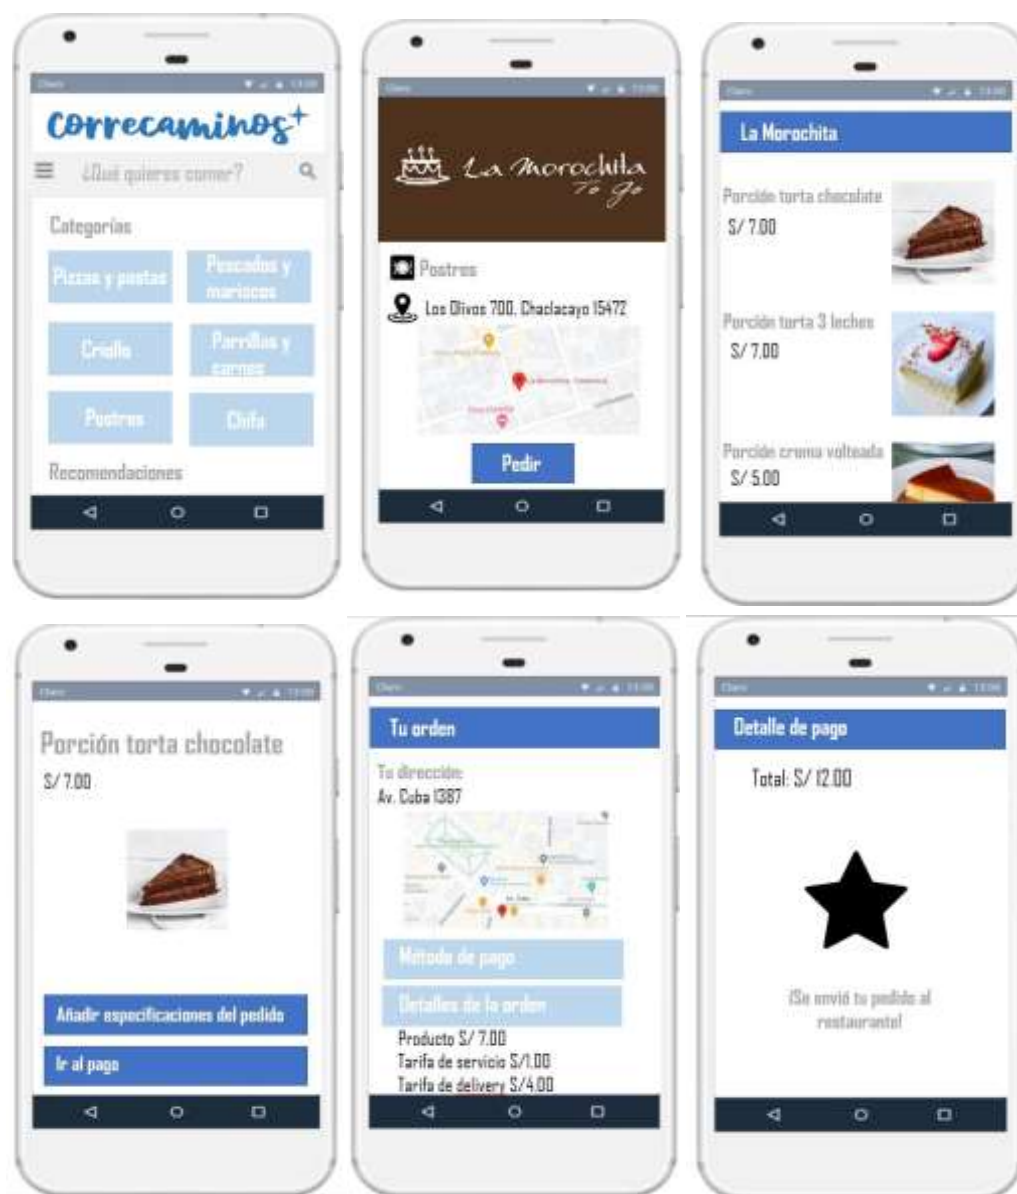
Claro 13:00

Correcaminos+

¿Qué quieres comer?

Categorías

Pizzas y pastas

Pescados y mariscos

Criollo

Parrillas y carnes

Postres

Chifa

Recomendaciones

Claro 13:00

La Morochita To go

Postres

Los Olivos 700, Chaclacayo 15472

Pedir

Claro 13:00

La Morochita

Porción torta chocolate
S/ 7.00

Porción torta 3 leches
S/ 7.00

Porción crema volteada
S/ 5.00

Claro 13:00

Porción torta chocolate
S/ 7.00

Añadir especificaciones del pedido

Ir al pago

Claro 13:00

Tu orden

Tu dirección:
Av. Cuba 1387

Método de pago

Detalles de la orden

Producto S/ 7.00
Tarifa de servicio S/1.00
Tarifa de delivery S/4.00

Claro 13:00

Detalle de pago

Total: S/ 12.00

¡Se envió tu pedido al restaurante!